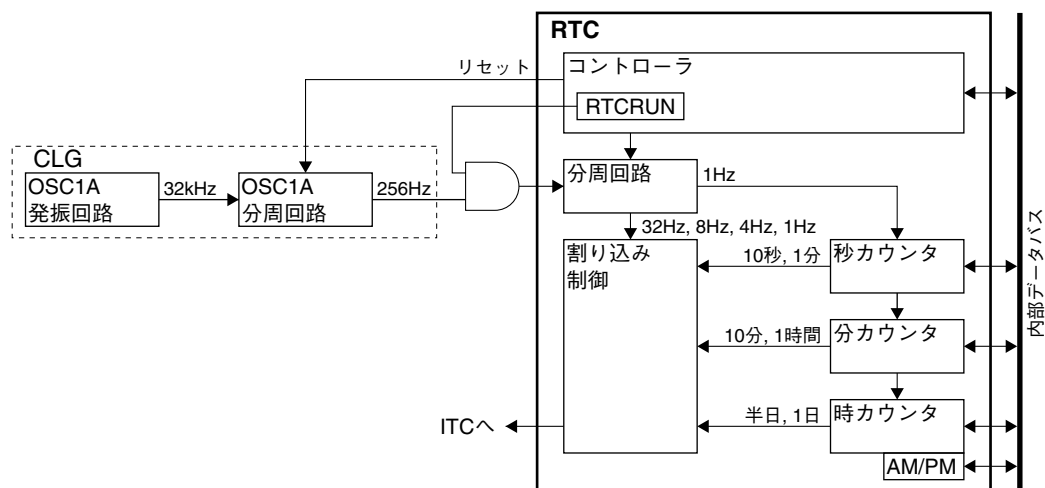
RTC

リセット

コントローラ

RTCRUN

CLG

OSC1A
発振回路

32kHz

OSC1A
分周回路

256Hz

分周回路

1Hz

32Hz, 8Hz, 4Hz, 1Hz

割り込み
制御

10秒, 1分

秒カウンタ

10分, 1時間

分カウンタ

ITCへ

半日, 1日

時カウンタ

AM/PM

内部データバス